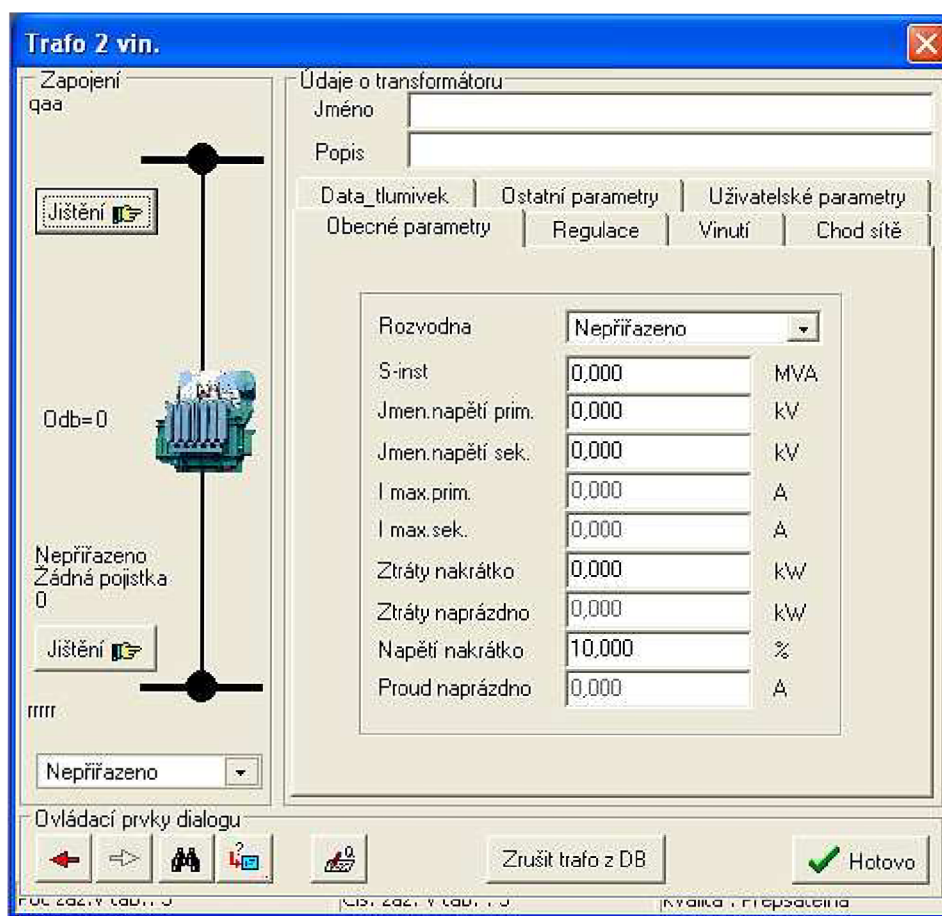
Trafo 2 vin.

Zapojení
qaa

Jištění

Odb=0

Nepřiřazeno
Žádná pojistka
0

Jištění

rrrrr

Nepřiřazeno

Údaje o transformátoru
Jméno
Popis

Data_tlumivek | Ostatní parametry | Uživatelské parametry
Obecné parametry | Regulace | Vinutí | Chod sítě

| | | |
|---|---|---|
| Rozvodna | Nepřiřazeno | |
| S-inst | 0,000 | MVA |
| Jmen.napětí prim. | 0,000 | kV |
| Jmen.napětí sek. | 0,000 | kV |
| I max.prim. | 0,000 | A |
| I max.sek. | 0,000 | A |
| Ztráty nakrátko | 0,000 | kW |
| Ztráty naprázdno | 0,000 | kW |
| Napětí nakrátko | 10,000 | % |
| Proud naprázdno | 0,000 | A |

Ovládací prvky dialogu

Zrušit trafo z DB

Hotovo

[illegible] | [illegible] | Kvalita : Přepsatelná